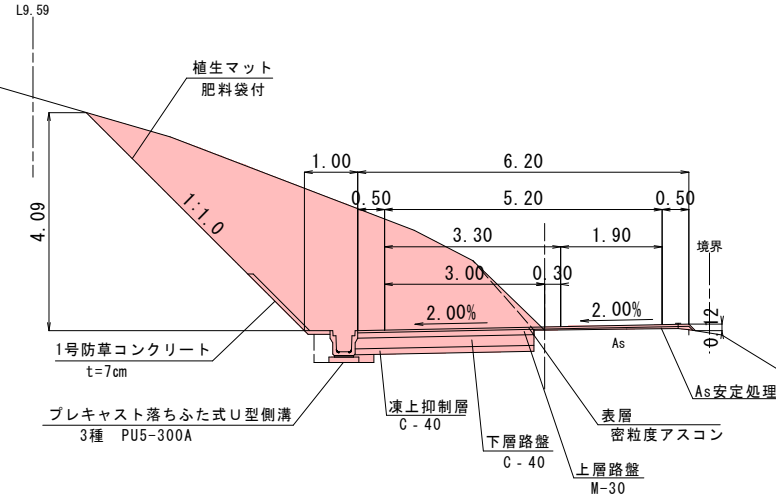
L9.59

植生マット
肥料袋付

4.09

1:1.0

1.00
6.20
0.50
5.20
0.50
3.30
1.90
境界
3.00
0.30
2.00%
2.00%
0.12
As

1号防草コンクリート
t=7cm

プレキャスト落ちふた式U型側溝
3種 PU5-300A

凍上抑制層
C-40

下層路盤
C-40

上層路盤
M-30

表層
密粒度アスコン

As安定処理